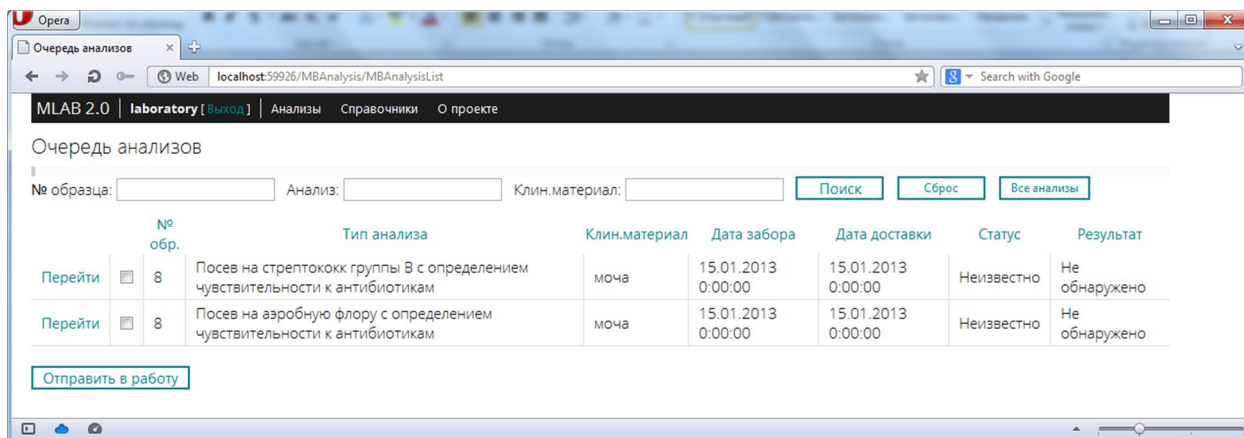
Opera

Очередь анализов

Web localhost:59926/MBAnalysis/MBAnalysisList

Search with Google

MLAB 2.0 | laboratory [Выход] | Анализы Справочники О проекте

Очередь анализов

№ образца: Анализ: Клин.материал: Поиск Сброс Все анализы

| | | № обр. | Тип анализа | Клин.материал | Дата забора | Дата доставки | Статус | Результат |
|---|---|---|---|---|---|---|---|---|
| Перейти | | 8 | Посев на стрептококк группы В с определением чувствительности к антибиотикам | моча | 15.01.2013 0:00:00 | 15.01.2013 0:00:00 | Неизвестно | Не обнаружено |
| Перейти | | 8 | Посев на аэробную флору с определением чувствительности к антибиотикам | моча | 15.01.2013 0:00:00 | 15.01.2013 0:00:00 | Неизвестно | Не обнаружено |

Отправить в работу